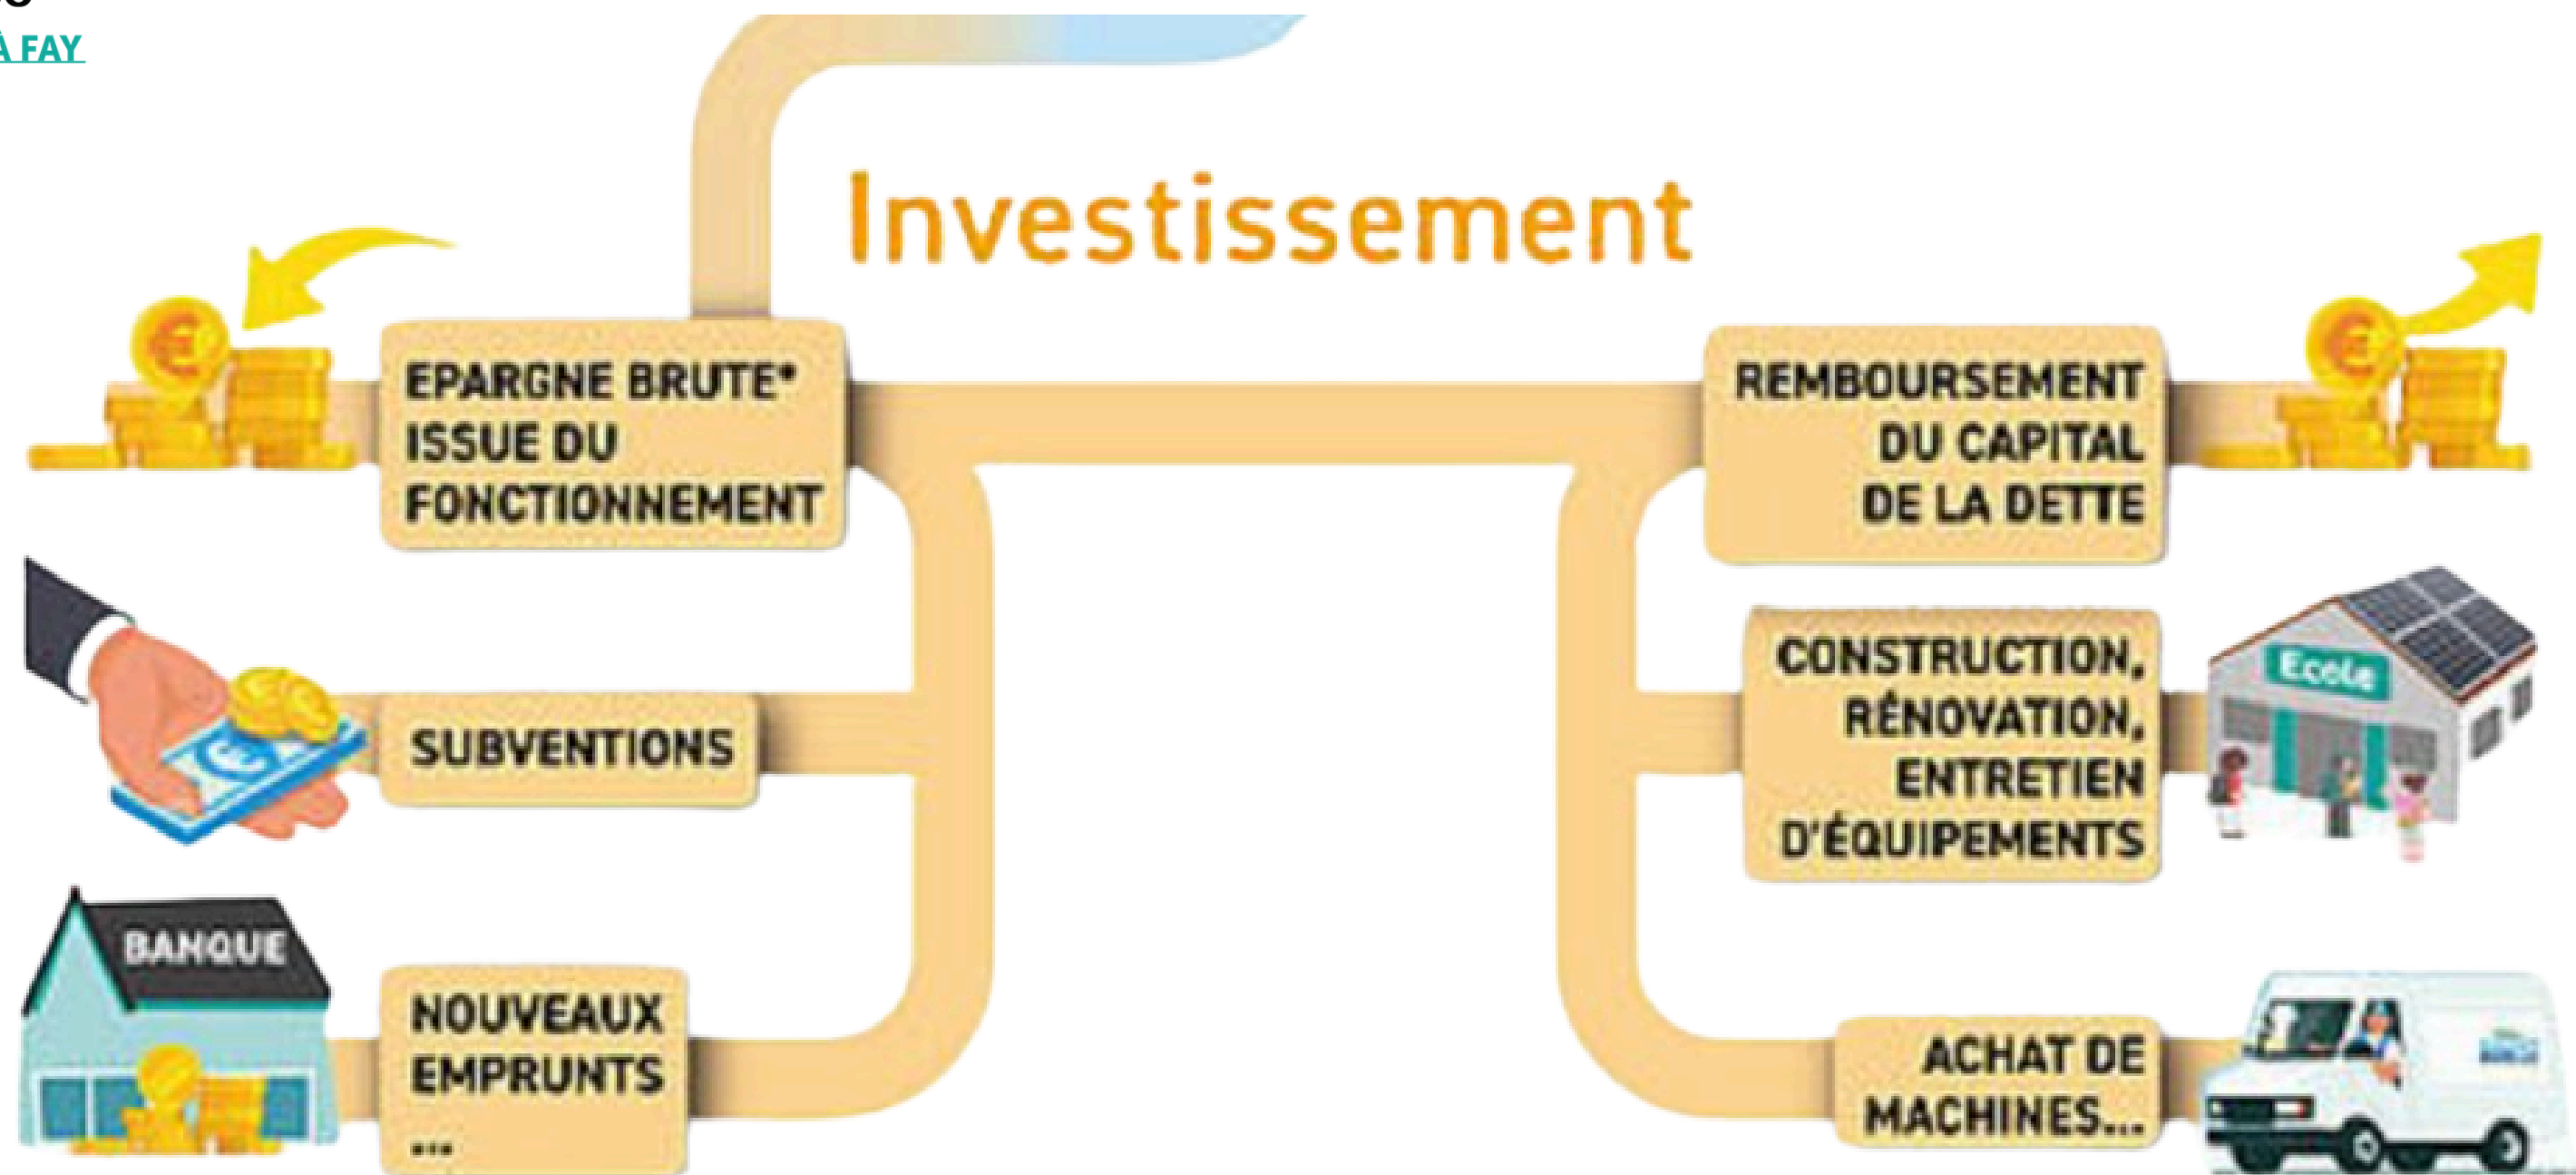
À FAY

Investissement

EPARGNE BRUTE* ISSUE DU FONCTIONNEMENT

SUBVENTIONS

BANQUE

NOUVEAUX EMPRUNTS ...

REMBOURSEMENT DU CAPITAL DE LA DETTE

CONSTRUCTION, RÉNOVATION, ENTRETIEN D'ÉQUIPEMENTS

Ecole

ACHAT DE MACHINES...